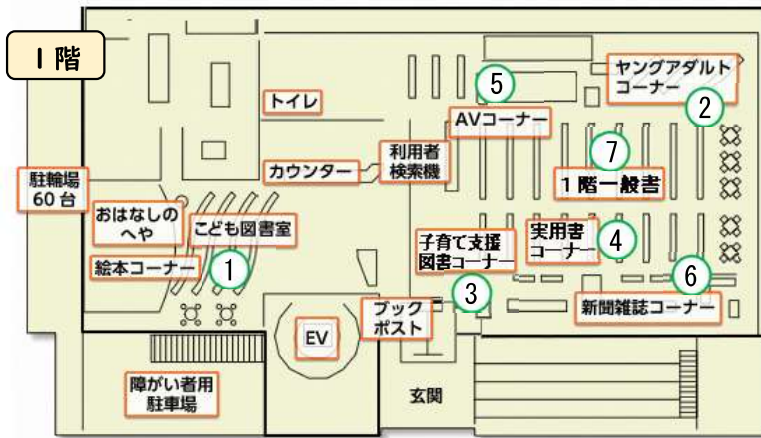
１階

ヤングアダルトコーナー
2
5
AVコーナー
トイレ
利用者検索機
7
カウンター
１階一般書
駐輪場60台
おはなしのへや
こども図書室
子育て支援図書コーナー
実用書コーナー
4
絵本コーナー
1
3
6
ブックポスト
新聞雑誌コーナー
EV
障がい者用駐車場
玄関